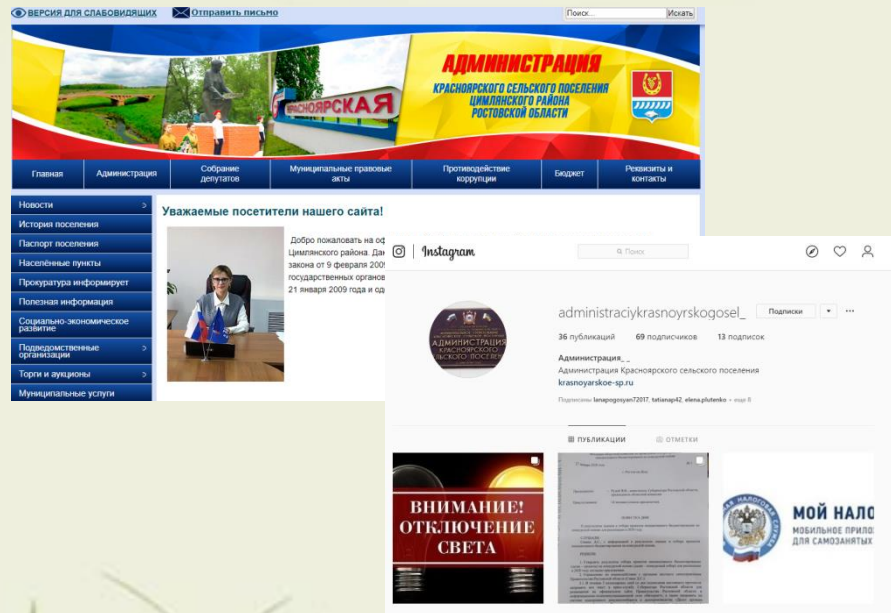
ВЕРСИЯ ДЛЯ СЛАБОВИДЯЩИХ Отправить письмо Поиск... Искать

КРАСНОЯРСКАЯ

АДМИНИСТРАЦИЯ
КРАСНОЯРСКОГО СЕЛЬСКОГО ПОСЕЛЕНИЯ
ЦИМЛЯНСКОГО РАЙОНА
РОСТОВСКОЙ ОБЛАСТИ

Главная | Администрация | Собрание депутатов | Муниципальные правовые акты | Противодействие коррупции | Бюджет | Реквизиты и контакты

Новости
История поселения
Паспорт поселения
Населённые пункты
Прокуратура информирует
Полезная информация
Социально-экономическое развитие
Подведомственные организации
Торги и аукционы
Муниципальные услуги

Уважаемые посетители нашего сайта!

Добро пожаловать на оф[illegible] Цимлянского района. Дан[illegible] закона от 9 февраля 200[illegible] государственных органов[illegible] 21 января 2009 г и од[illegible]

Instagram
Поиск

АДМИНИСТРАЦИЯ КРАСНОЯРСКОГО СЕЛЬСКОГО ПОСЕЛЕНИЯ

administraciykrasnoyrskogosel_ Подписки

36 публикаций 69 подписчиков 13 подписок

Администрация_ _
Администрация Красноярского сельского поселения
krasnoyarskoe-sp.ru

Подписаны lenapogosyan72017, tatianap42, elena.plutenko + еще 8

ПУБЛИКАЦИИ ОТМЕТКИ

ВНИМАНИЕ! ОТКЛЮЧЕНИЕ СВЕТА

МОЙ НАЛО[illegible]
МОБИЛЬНОЕ ПРИЛО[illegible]
ДЛЯ САМОЗАНЯТЫХ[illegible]